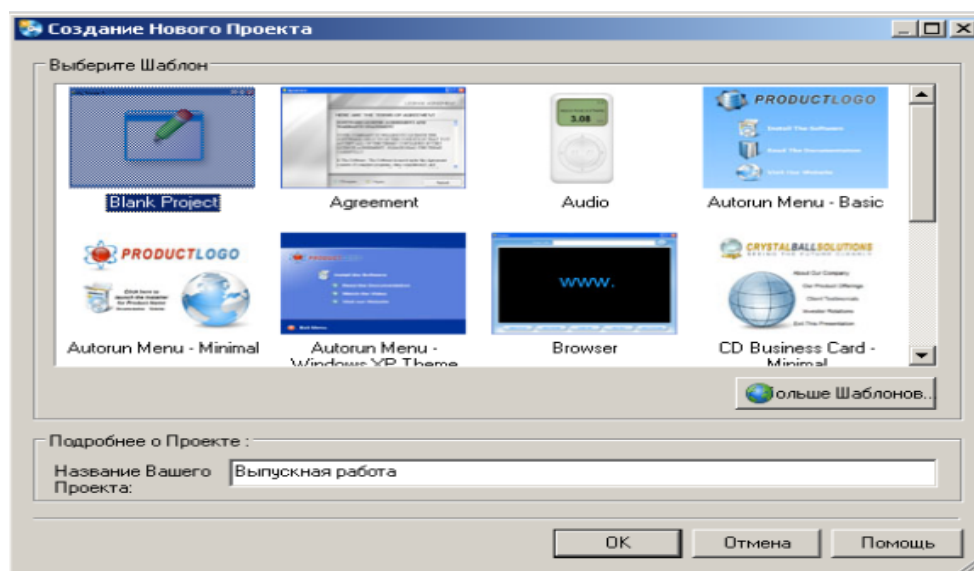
Создание Нового Проекта

Выберите Шаблон

Blank Project

Agreement

3.08

Audio

PRODUCTLOGO

Autorun Menu - Basic

PRODUCTLOGO

Autorun Menu - Minimal

Autorun Menu - Windows XP Theme

www.

Browser

CRYSTALBALLSOLUTIONS

CD Business Card - Minimal

ольше Шаблонов...

Подробнее о Проекте :

Название Вашего Проекта:

Выпускная работа

OK

Отмена

Помощь